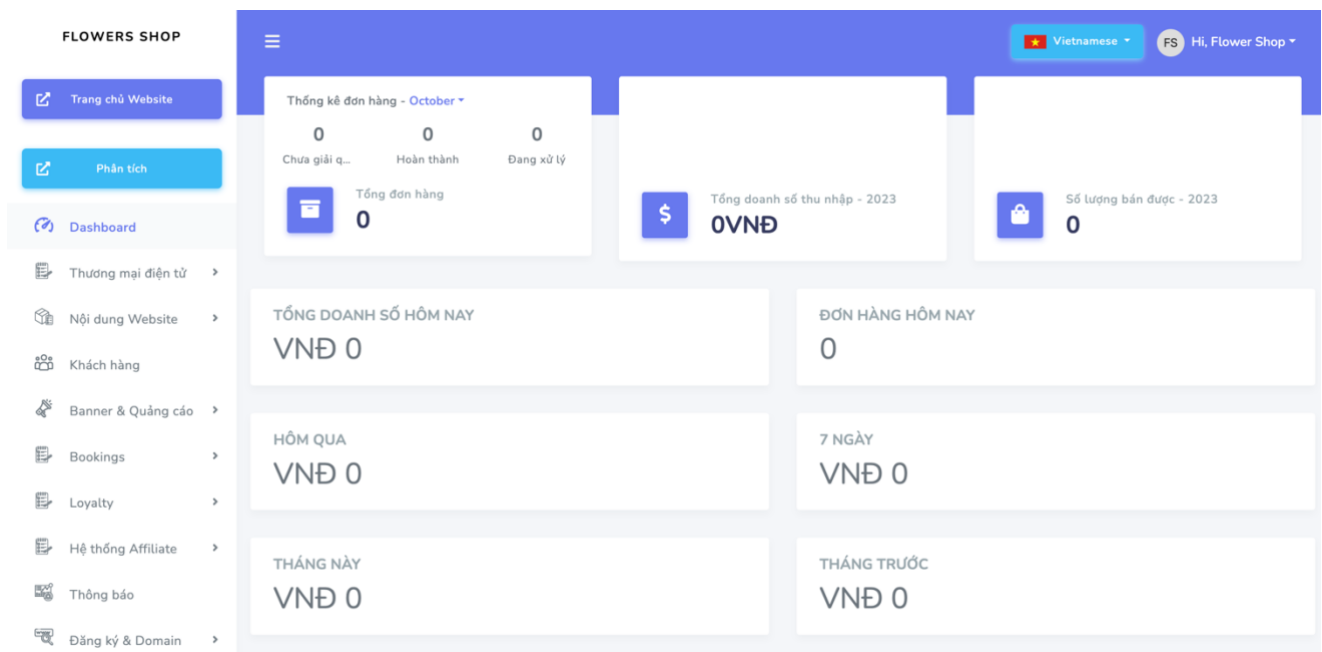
FLOWERS SHOP

Trang chủ Website

Phân tích

Dashboard

Thương mại điện tử

Nội dung Website

Khách hàng

Banner & Quảng cáo

Bookings

Loyalty

Hệ thống Affiliate

Thông báo

Đăng ký & Domain

Vietnamese

FS Hi, Flower Shop

Thống kê đơn hàng - October

0 Chưa giải q...

0 Hoàn thành

0 Đang xử lý

Tổng đơn hàng
0

Tổng doanh số thu nhập - 2023
0VNĐ

Số lượng bán được - 2023
0

TỔNG DOANH SỐ HÔM NAY
VNĐ 0

ĐƠN HÀNG HÔM NAY
0

HÔM QUA
VNĐ 0

7 NGÀY
VNĐ 0

THÁNG NÀY
VNĐ 0

THÁNG TRƯỚC
VNĐ 0